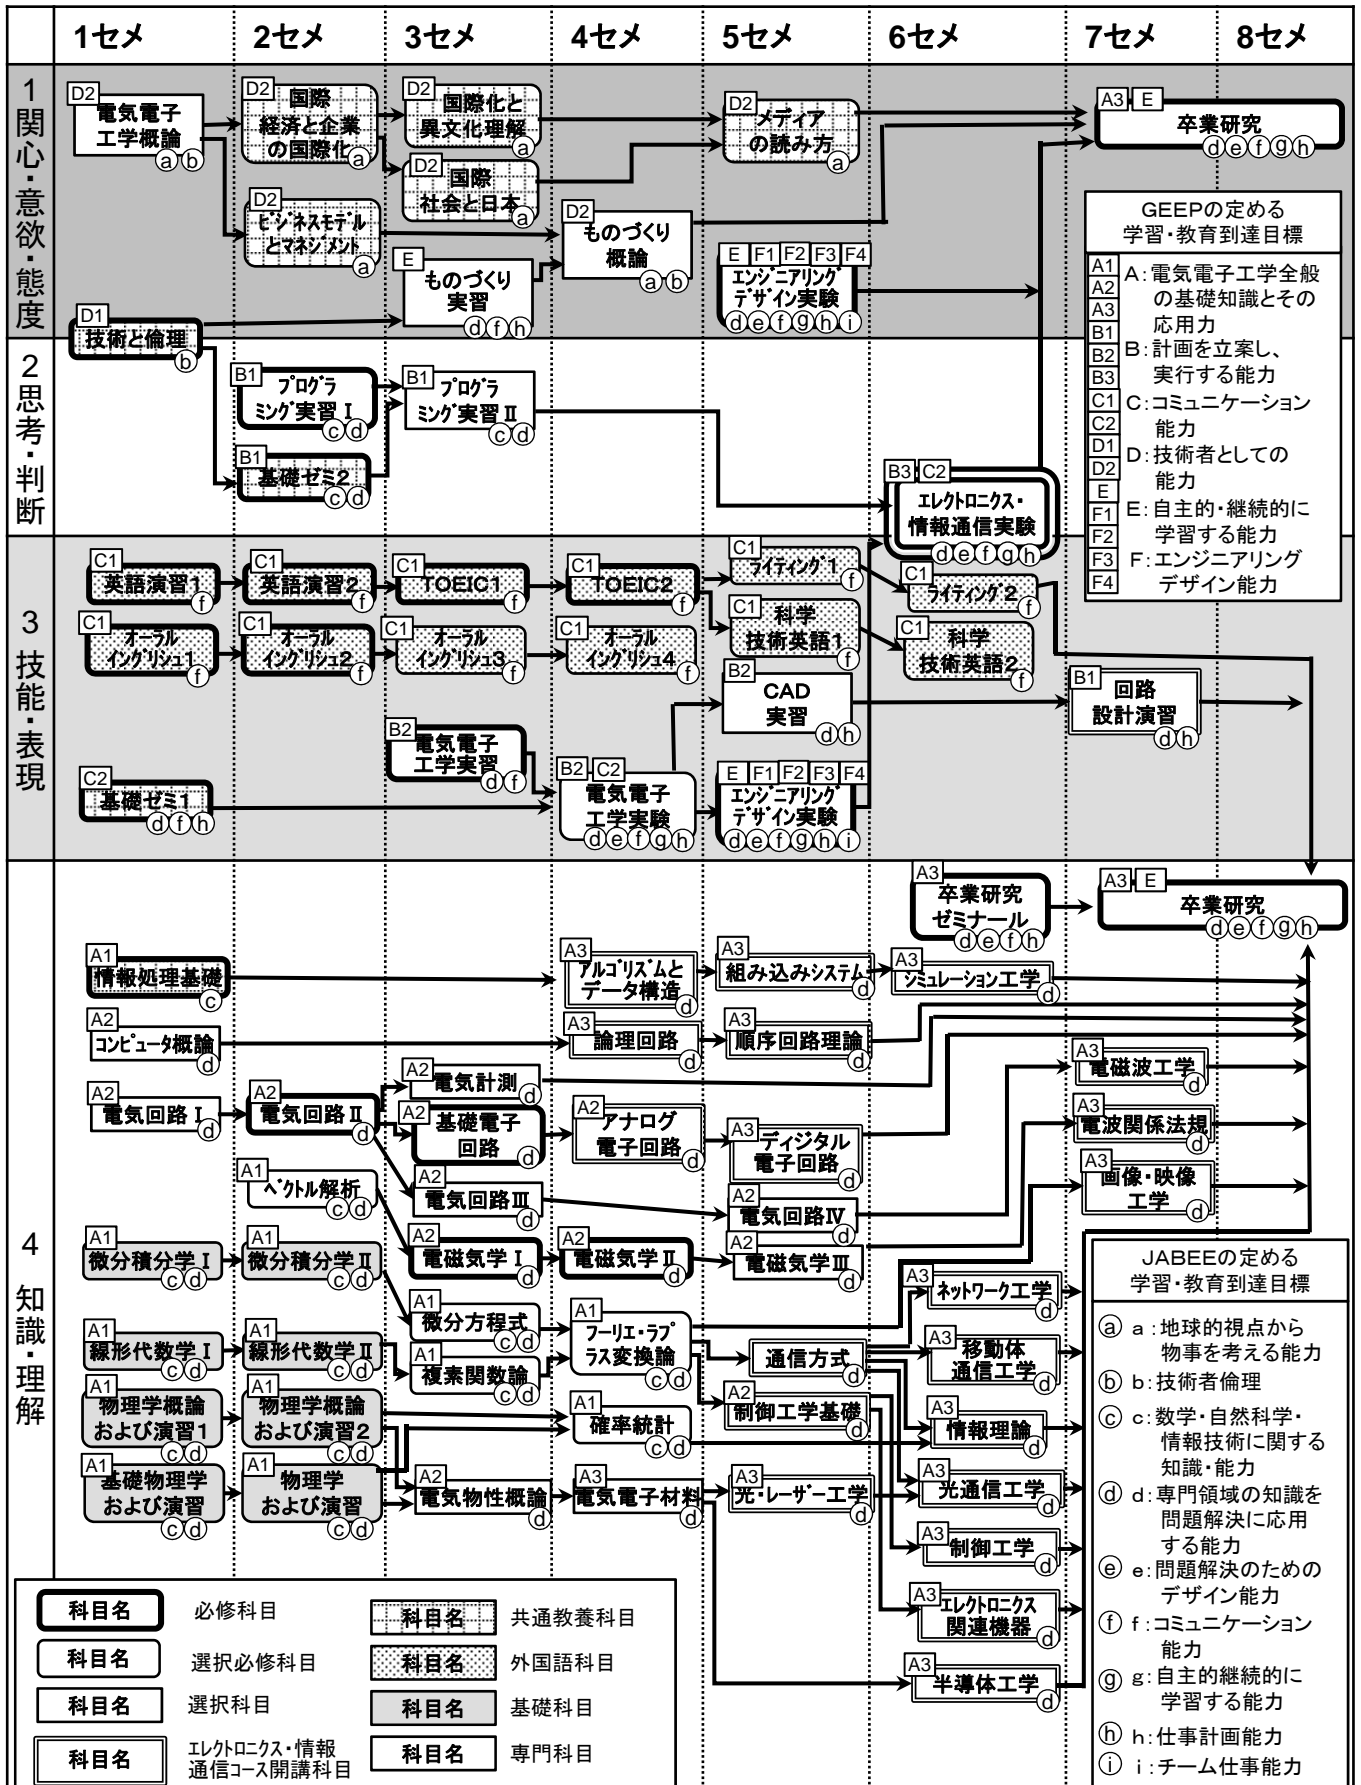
1セメ 2セメ 3セメ 4セメ 5セメ 6セメ 7セメ 8セメ

1 関心・意欲・態度

D2 電気電子工学概論 ⓐⓑ
D2 国際経済と企業の国際化 ⓐ
D2 国際化と異文化理解 ⓐ
D2 国際社会と日本 ⓐ
D2 メディアの読み方 ⓐ
A3 E 卒業研究 ⓓⓔⓕⓖⓗ
D2 ビジネスモデルとマネジメント ⓐ
D2 ものづくり概論 ⓐⓑ
E ものづくり実習 ⓓⓕⓗ
E F1 F2 F3 F4 エンジニアリングデザイン実験 ⓓⓔⓕⓖⓗⓘ
D1 技術と倫理 ⓑ

GEEPの定める学習・教育到達目標
A1 A2 A3 A:電気電子工学全般の基礎知識とその応用力
B1 B2 B3 B:計画を立案し、実行する能力
C1 C2 C:コミュニケーション能力
D1 D2 D:技術者としての能力
E E:自主的・継続的に学習する能力
F1 F2 F3 F4 F:エンジニアリングデザイン能力

2 思考・判断

B1 プログラミング実習Ⅰ ⓒⓓ
B1 プログラミング実習Ⅱ ⓒⓓ
B1 基礎ゼミ2 ⓒⓓ
B3 C2 エレクトロニクス・情報通信実験 ⓓⓔⓕⓖⓗ

3 技能・表現

C1 英語演習1 ⓕ
C1 英語演習2 ⓕ
C1 TOEIC1 ⓕ
C1 TOEIC2 ⓕ
C1 ライティング1 ⓕ
C1 ライティング2 ⓕ
C1 科学技術英語1 ⓕ
C1 科学技術英語2 ⓕ
C1 オーラルイングリシュ1 ⓕ
C1 オーラルイングリシュ2 ⓕ
C1 オーラルイングリシュ3 ⓕ
C1 オーラルイングリシュ4 ⓕ
B2 CAD実習 ⓓⓗ
B1 回路設計演習 ⓓⓗ
B2 電気電子工学実習 ⓓⓕ
C2 基礎ゼミ1 ⓓⓕⓗ
B2 C2 電気電子工学実験 ⓓⓔⓕⓖⓗ
E F1 F2 F3 F4 エンジニアリングデザイン実験 ⓓⓔⓕⓖⓗⓘ

4 知識・理解

A3 卒業研究ゼミナール ⓓⓔⓕⓗ
A3 E 卒業研究 ⓓⓔⓕⓖⓗ
A1 情報処理基礎 ⓒ
A3 アルゴリズムとデータ構造 ⓓ
A3 組み込みシステム ⓓ
A3 シミュレーション工学 ⓓ
A2 コンピュータ概論 ⓓ
A3 論理回路 ⓓ
A3 順序回路理論 ⓓ
A2 電気計測 ⓓ
A3 電磁波工学 ⓓ
A2 電気回路Ⅰ ⓓ
A2 電気回路Ⅱ ⓓ
A2 基礎電子回路 ⓓ
A2 アナログ電子回路 ⓓ
A3 ディジタル電子回路 ⓓ
A3 電波関係法規 ⓓ
A1 ベクトル解析 ⓒⓓ
A2 電気回路Ⅲ ⓓ
A2 電気回路Ⅳ ⓓ
A3 画像・映像工学 ⓓ
A1 微分積分学Ⅰ ⓒⓓ
A1 微分積分学Ⅱ ⓒⓓ
A2 電磁気学Ⅰ ⓓ
A2 電磁気学Ⅱ ⓓ
A2 電磁気学Ⅲ
A3 ネットワーク工学 ⓓ
A1 微分方程式 ⓒⓓ
A1 フーリエ・ラプラス変換論 ⓒⓓ
A1 線形代数学Ⅰ ⓒⓓ
A1 線形代数学Ⅱ ⓒⓓ
A1 複素関数論 ⓒⓓ
通信方式 ⓓ
A3 移動体通信工学 ⓓ
A1 物理学概論および演習1 ⓒⓓ
A1 物理学概論および演習2 ⓒⓓ
A1 確率統計 ⓒⓓ
A2 制御工学基礎 ⓓ
A3 情報理論 ⓓ
A1 基礎物理学および演習 ⓒⓓ
A1 物理学および演習 ⓒⓓ
A2 電気物性概論 ⓓ
A3 電気電子材料 ⓓ
A3 光・レーザー工学 ⓓ
A3 光通信工学 ⓓ
A3 制御工学 ⓓ
A3 エレクトロニクス関連機器 ⓓ
A3 半導体工学 ⓓ

JABEEの定める学習・教育到達目標
ⓐ a:地球的視点から物事を考える能力
ⓑ b:技術者倫理
ⓒ c:数学・自然科学・情報技術に関する知識・能力
ⓓ d:専門領域の知識を問題解決に応用する能力
ⓔ e:問題解決のためのデザイン能力
ⓕ f:コミュニケーション能力
ⓖ g:自主的継続的に学習する能力
ⓗ h:仕事計画能力
ⓘ i:チーム仕事能力

科目名 必修科目
科目名 選択必修科目
科目名 選択科目
科目名 エレクトロニクス・情報通信コース開講科目
科目名 共通教養科目
科目名 外国語科目
科目名 基礎科目
科目名 専門科目